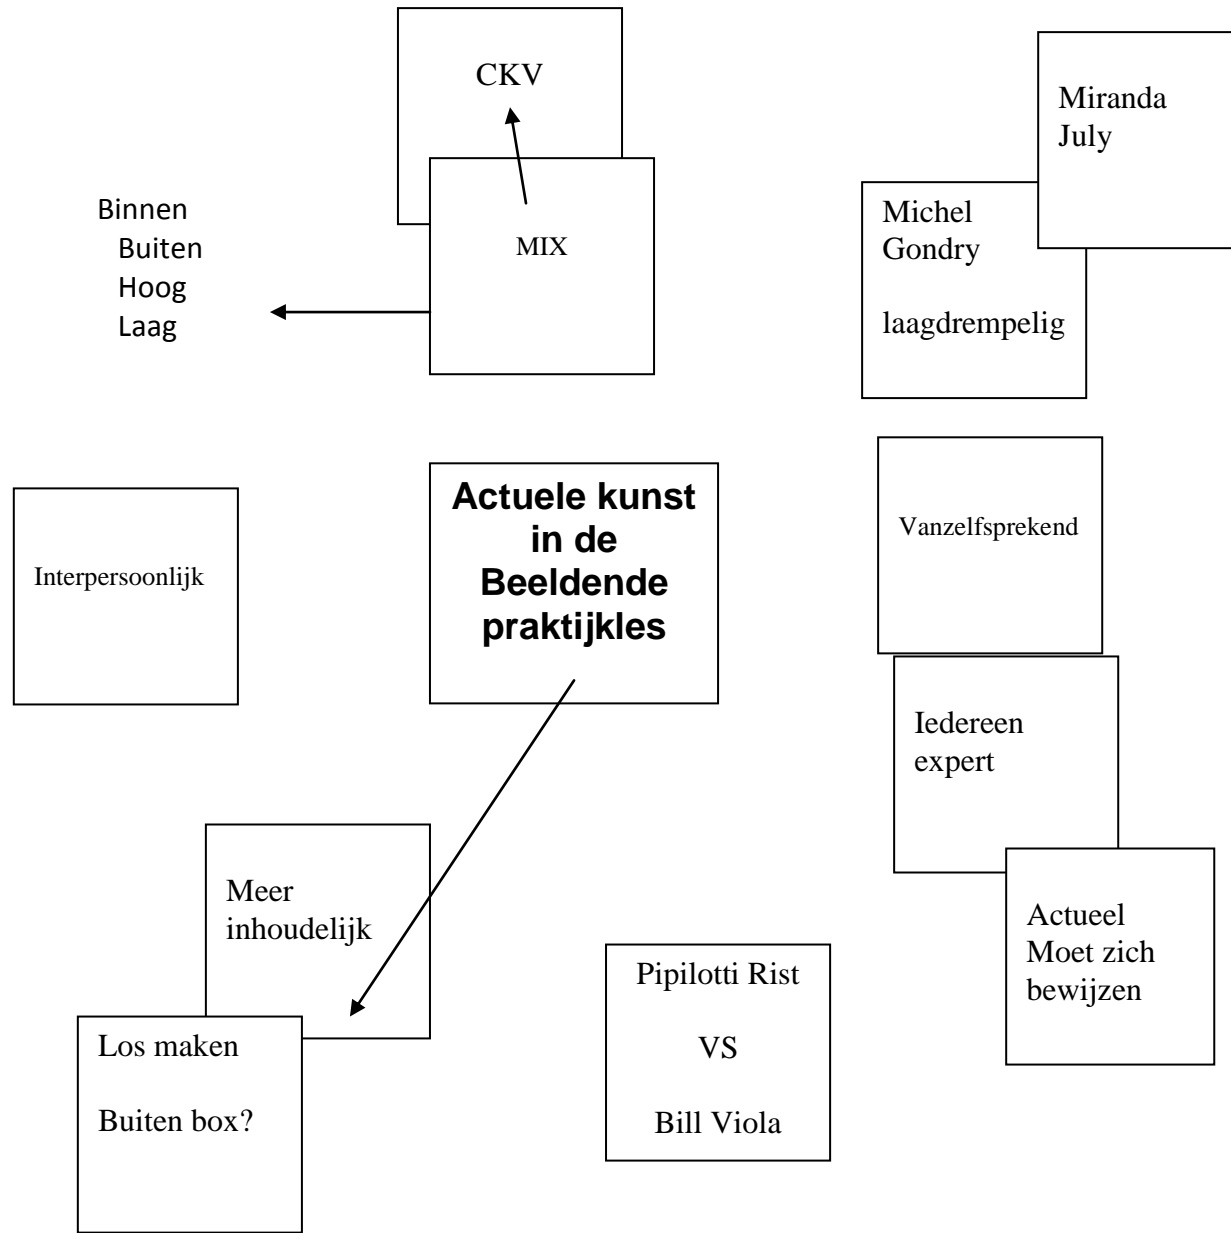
CKV

MIX

Binnen
Buiten
Hoog
Laag

Miranda July

Michel Gondry

laagdrempelig

Actuele kunst in de Beeldende praktijkles

Interpersoonlijk

Vanzelfsprekend

Iedereen expert

Actueel
Moet zich bewijzen

Meer inhoudelijk

Los maken

Buiten box?

Pipilotti Rist

VS

Bill Viola